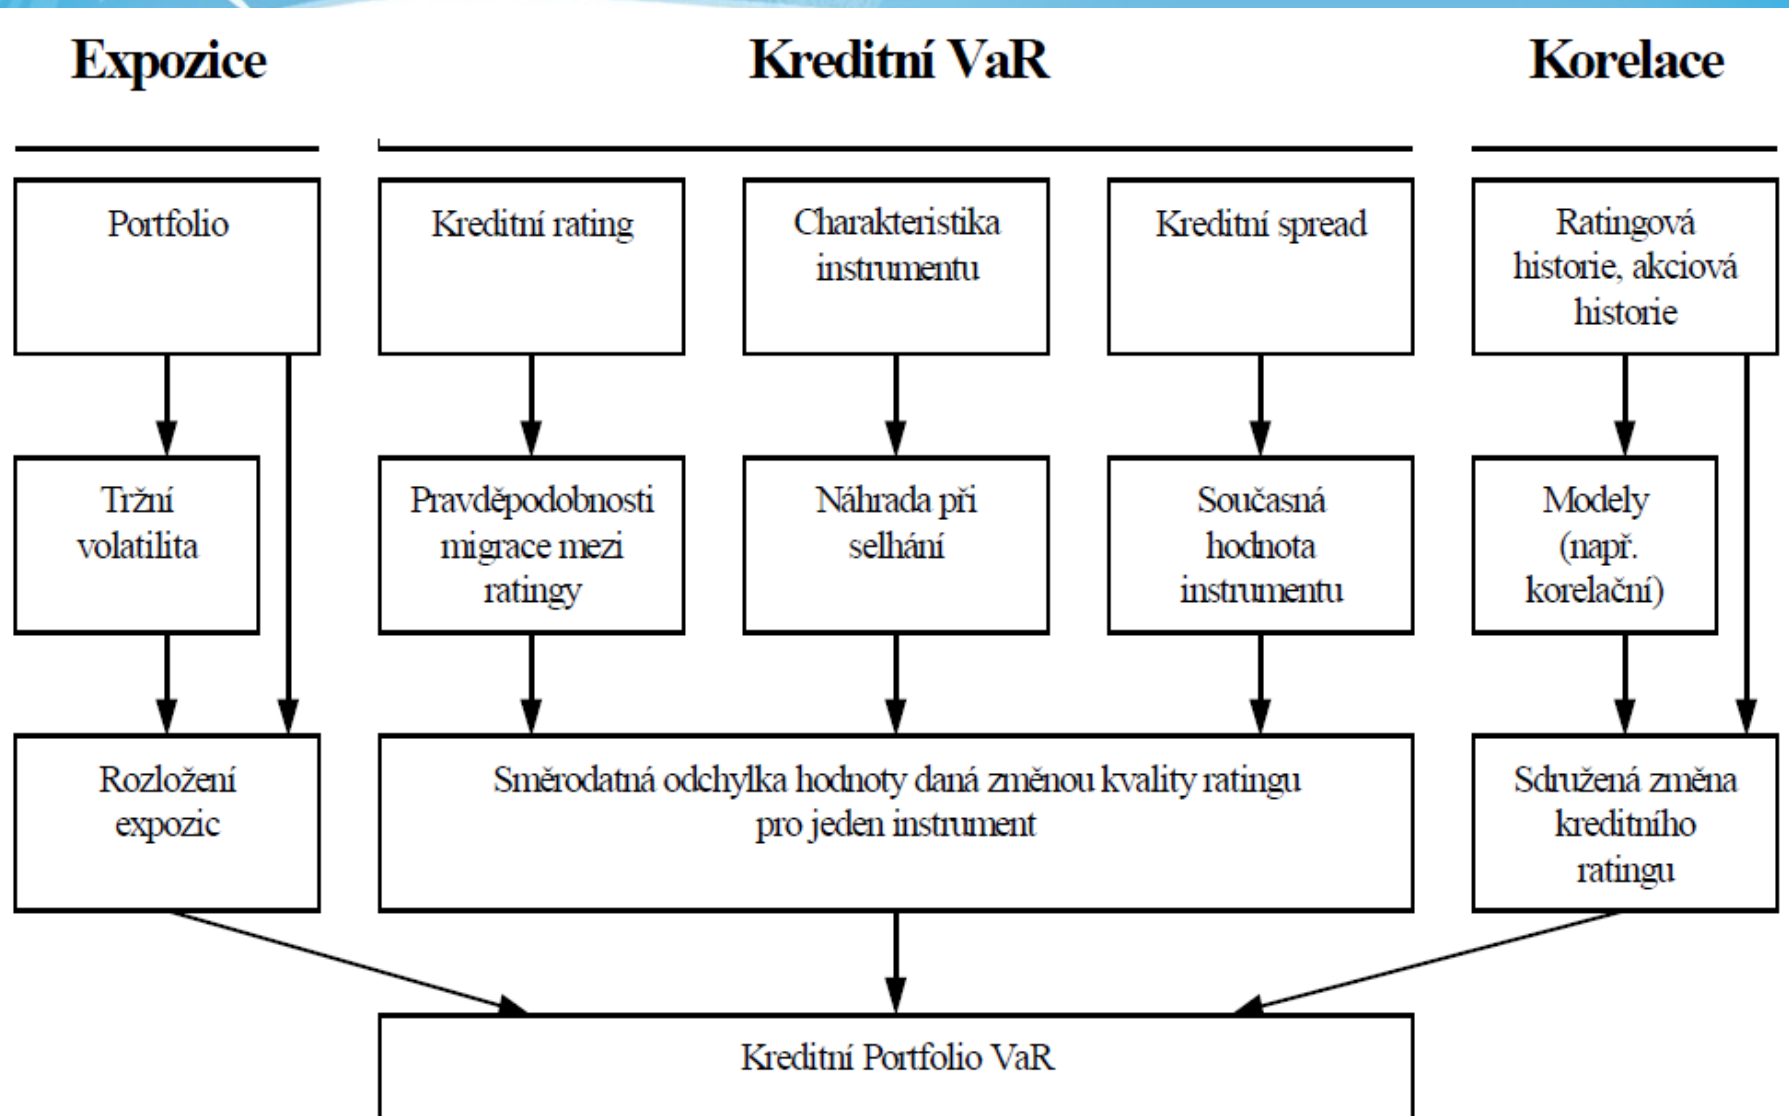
Expozice

Kreditní VaR

Korelace

Portfolio

Kreditní rating

Charakteristika instrumentu

Kreditní spread

Ratingová historie, akciová historie

Tržní volatilita

Pravděpodobnosti migrace mezi ratingy

Náhrada při selhání

Současná hodnota instrumentu

Modely (např. korelační)

Rozložení expozic

Směrodatná odchylka hodnoty daná změnou kvality ratingu pro jeden instrument

Sdružená změna kreditního ratingu

Kreditní Portfolio VaR